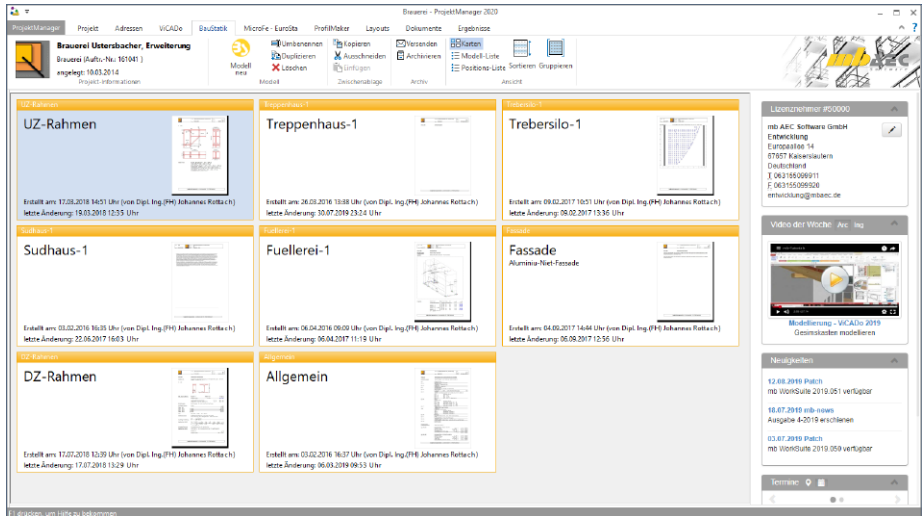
Brauerei - ProjektManager 2020

ProjektManager | Projekt | Adressen | ViCADo | BauStatik | MicroFe - EuroSta | ProfilMaker | Layouts | Dokumente | Ergebnisse

Brauerei Ustersbacher, Erweiterung
Brauerei (Auftr.-Nr.: 161041)
angelegt: 10.03.2014
Projekt-Informationen

Modell neu
Modell

Umbenennen
Duplizieren
Löschen

Kopieren
Ausschneiden
Einfügen
Zwischenablage

Versenden
Archivieren
Archiv

Kacheln
Modell-Liste
Positions-Liste
Sortieren
Gruppieren
Ansicht

UZ-Rahmen
UZ-Rahmen
Erstellt am: 17.03.2018 14:51 Uhr (von Dipl. Ing.(FH) Johannes Rottach)
letzte Änderung: 19.03.2018 12:35 Uhr

Treppenhaus-1
Treppenhaus-1
Erstellt am: 26.03.2016 13:58 Uhr (von Dipl. Ing.(FH) Johannes Rottach)
letzte Änderung: 30.07.2019 23:24 Uhr

Trebersilo-1
Trebersilo-1
Erstellt am: 09.02.2017 10:51 Uhr (von Dipl. Ing.(FH) Johannes Rottach)
letzte Änderung: 09.02.2017 13:36 Uhr

Sudhaus-1
Sudhaus-1
Erstellt am: 03.02.2016 16:35 Uhr (von Dipl. Ing.(FH) Johannes Rottach)
letzte Änderung: 22.06.2017 16:03 Uhr

Fuellerei-1
Fuellerei-1
Erstellt am: 06.04.2016 09:09 Uhr (von Dipl. Ing.(FH) Johannes Rottach)
letzte Änderung: 06.04.2017 11:19 Uhr

Fassade
Fassade
Aluminia-Niet-Fassade
Erstellt am: 04.09.2017 14:44 Uhr (von Dipl. Ing.(FH) Johannes Rottach)
letzte Änderung: 06.09.2017 12:56 Uhr

DZ-Rahmen
DZ-Rahmen
Erstellt am: 17.07.2018 12:39 Uhr (von Dipl. Ing.(FH) Johannes Rottach)
letzte Änderung: 17.07.2018 13:29 Uhr

Allgemein
Allgemein
Erstellt am: 03.02.2016 16:37 Uhr (von Dipl. Ing.(FH) Johannes Rottach)
letzte Änderung: 06.03.2019 09:53 Uhr

Lizenznehmer #50000
mb AEC Software GmbH
Entwicklung
Europaallee 14
67657 Kaiserslautern
Deutschland
T 063155099911
F 063155099926
entwicklung@mbaec.de

Video der Woche
Modellierung - ViCADo 2019
Gesimskasten modellieren

Neuigkeiten
12.08.2019 Patch
mb WorkSuite 2019.051 verfügbar
18.07.2019 mb-news
Ausgabe 4-2019 erschienen
03.07.2019 Patch
mb WorkSuite 2019.050 verfügbar

Termine

F1 drücken, um Hilfe zu bekommen